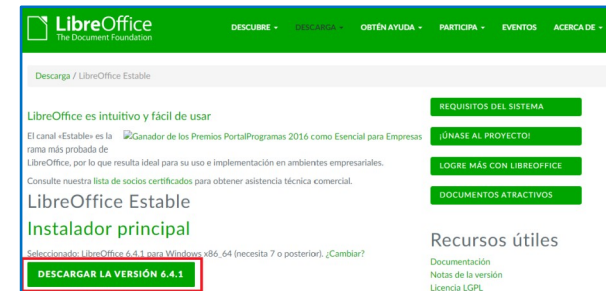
LibreOffice
The Document Foundation

DESCUBRE ▾ DESCARGA ▾ OBTÉN AYUDA ▾ PARTICIPA ▾ EVENTOS ACERCA DE ▾

Descarga / LibreOffice Estable

LibreOffice es intuitivo y fácil de usar

El canal «Estable» es la Ganador de los Premios PortalProgramas 2016 como Esencial para Empresas rama más probada de LibreOffice, por lo que resulta ideal para su uso e implementación en ambientes empresariales.

Consulte nuestra lista de socios certificados para obtener asistencia técnica comercial.

LibreOffice Estable

Instalador principal

Seleccionado: LibreOffice 6.4.1 para Windows x86_64 (necesita 7 o posterior). ¿Cambiar?

DESCARGAR LA VERSIÓN 6.4.1

REQUISITOS DEL SISTEMA

¡ÚNASE AL PROYECTO!

LOGRE MÁS CON LIBREOFFICE

DOCUMENTOS ATRACTIVOS

Recursos útiles

Documentación
Notas de la versión
Licencia LGPL